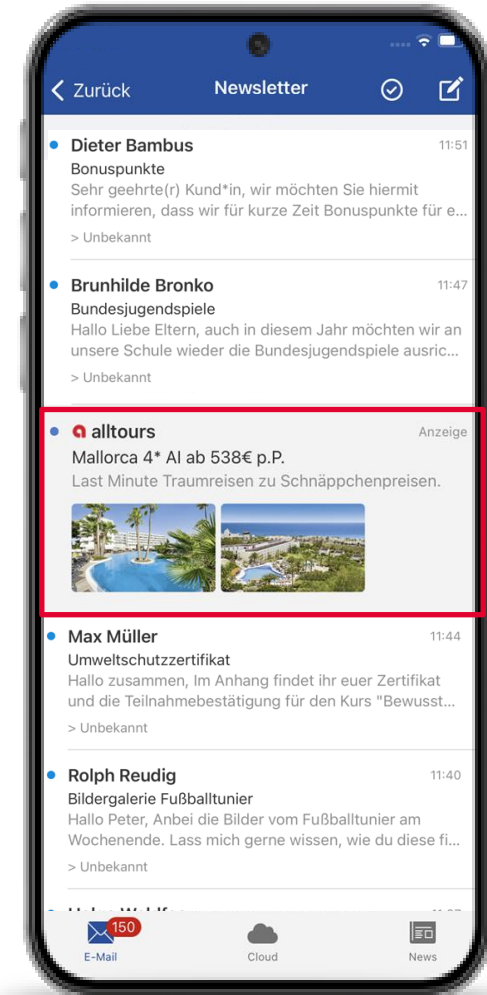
< Zurück Newsletter

Dieter Bambus 11:51
Bonuspunkte
Sehr geehrte(r) Kund*in, wir möchten Sie hiermit informieren, dass wir für kurze Zeit Bonuspunkte für e...
> Unbekannt

Brunhilde Bronko 11:47
Bundesjugendspiele
Hallo Liebe Eltern, auch in diesem Jahr möchten wir an unsere Schule wieder die Bundesjugendspiele ausric...
> Unbekannt

alltours Anzeige
Mallorca 4* AI ab 538€ p.P.
Last Minute Traumreisen zu Schnäppchenpreisen.

Max Müller 11:44
Umweltschutzzertifikat
Hallo zusammen, Im Anhang findet ihr euer Zertifikat und die Teilnahmebestätigung für den Kurs "Bewusst...
> Unbekannt

Rolph Reudig 11:40
Bildergalerie Fußballtunier
Hallo Peter, Anbei die Bilder vom Fußballtunier am Wochenende. Lass mich gerne wissen, wie du diese fi...
> Unbekannt

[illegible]

150
E-Mail Cloud News